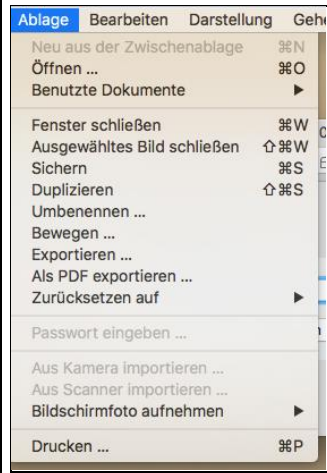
Ablage Bearbeiten Darstellung Gehe

Neu aus der Zwischenablage ⌘N
Öffnen … ⌘O
Benutzte Dokumente ▶

Fenster schließen ⌘W
Ausgewähltes Bild schließen ⇧⌘W
Sichern ⌘S
Duplizieren ⇧⌘S
Umbenennen …
Bewegen …
Exportieren …
Als PDF exportieren …
Zurücksetzen auf ▶

Passwort eingeben …

Aus Kamera importieren …
Aus Scanner importieren …
Bildschirmfoto aufnehmen ▶

Drucken … ⌘P